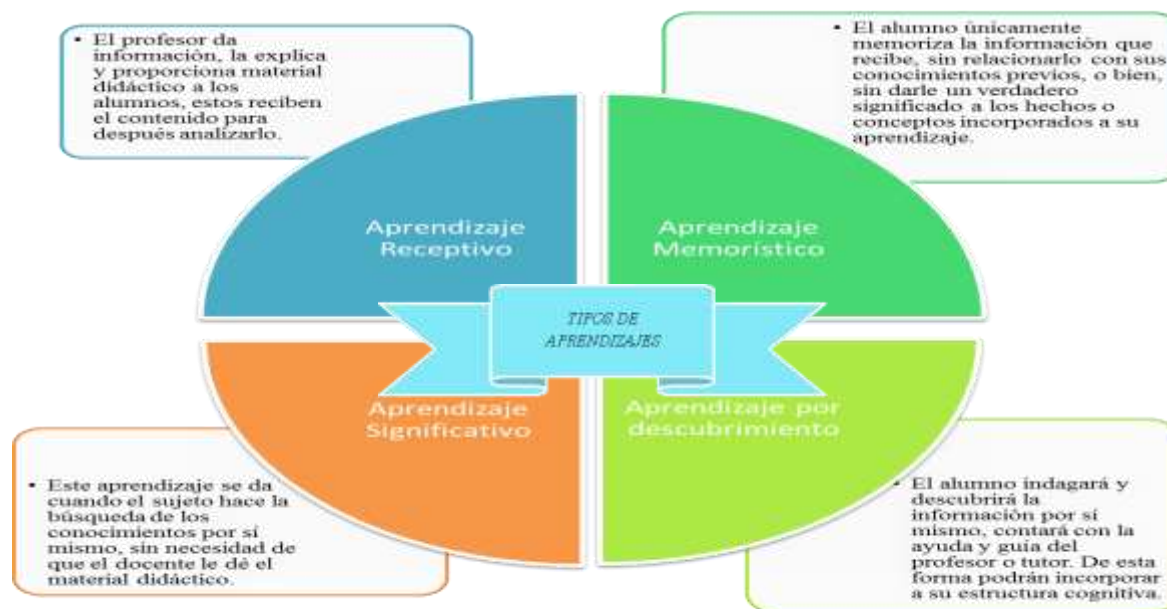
• El profesor da información, la explica y proporciona material didáctico a los alumnos, estos reciben el contenido para después analizarlo.

• El alumno únicamente memoriza la información que recibe, sin relacionarlo con sus conocimientos previos, o bien, sin darle un verdadero significado a los hechos o conceptos incorporados a su aprendizaje.

Aprendizaje Receptivo

Aprendizaje Memorístico

TIPOS DE APRENDIZAJES

Aprendizaje Significativo

Aprendizaje por descubrimiento

• Este aprendizaje se da cuando el sujeto hace la búsqueda de los conocimientos por sí mismo, sin necesidad de que el docente le dé el material didáctico.

• El alumno indagará y descubrirá la información por sí mismo, contará con la ayuda y guía del profesor o tutor. De esta forma podrán incorporar a su estructura cognitiva.